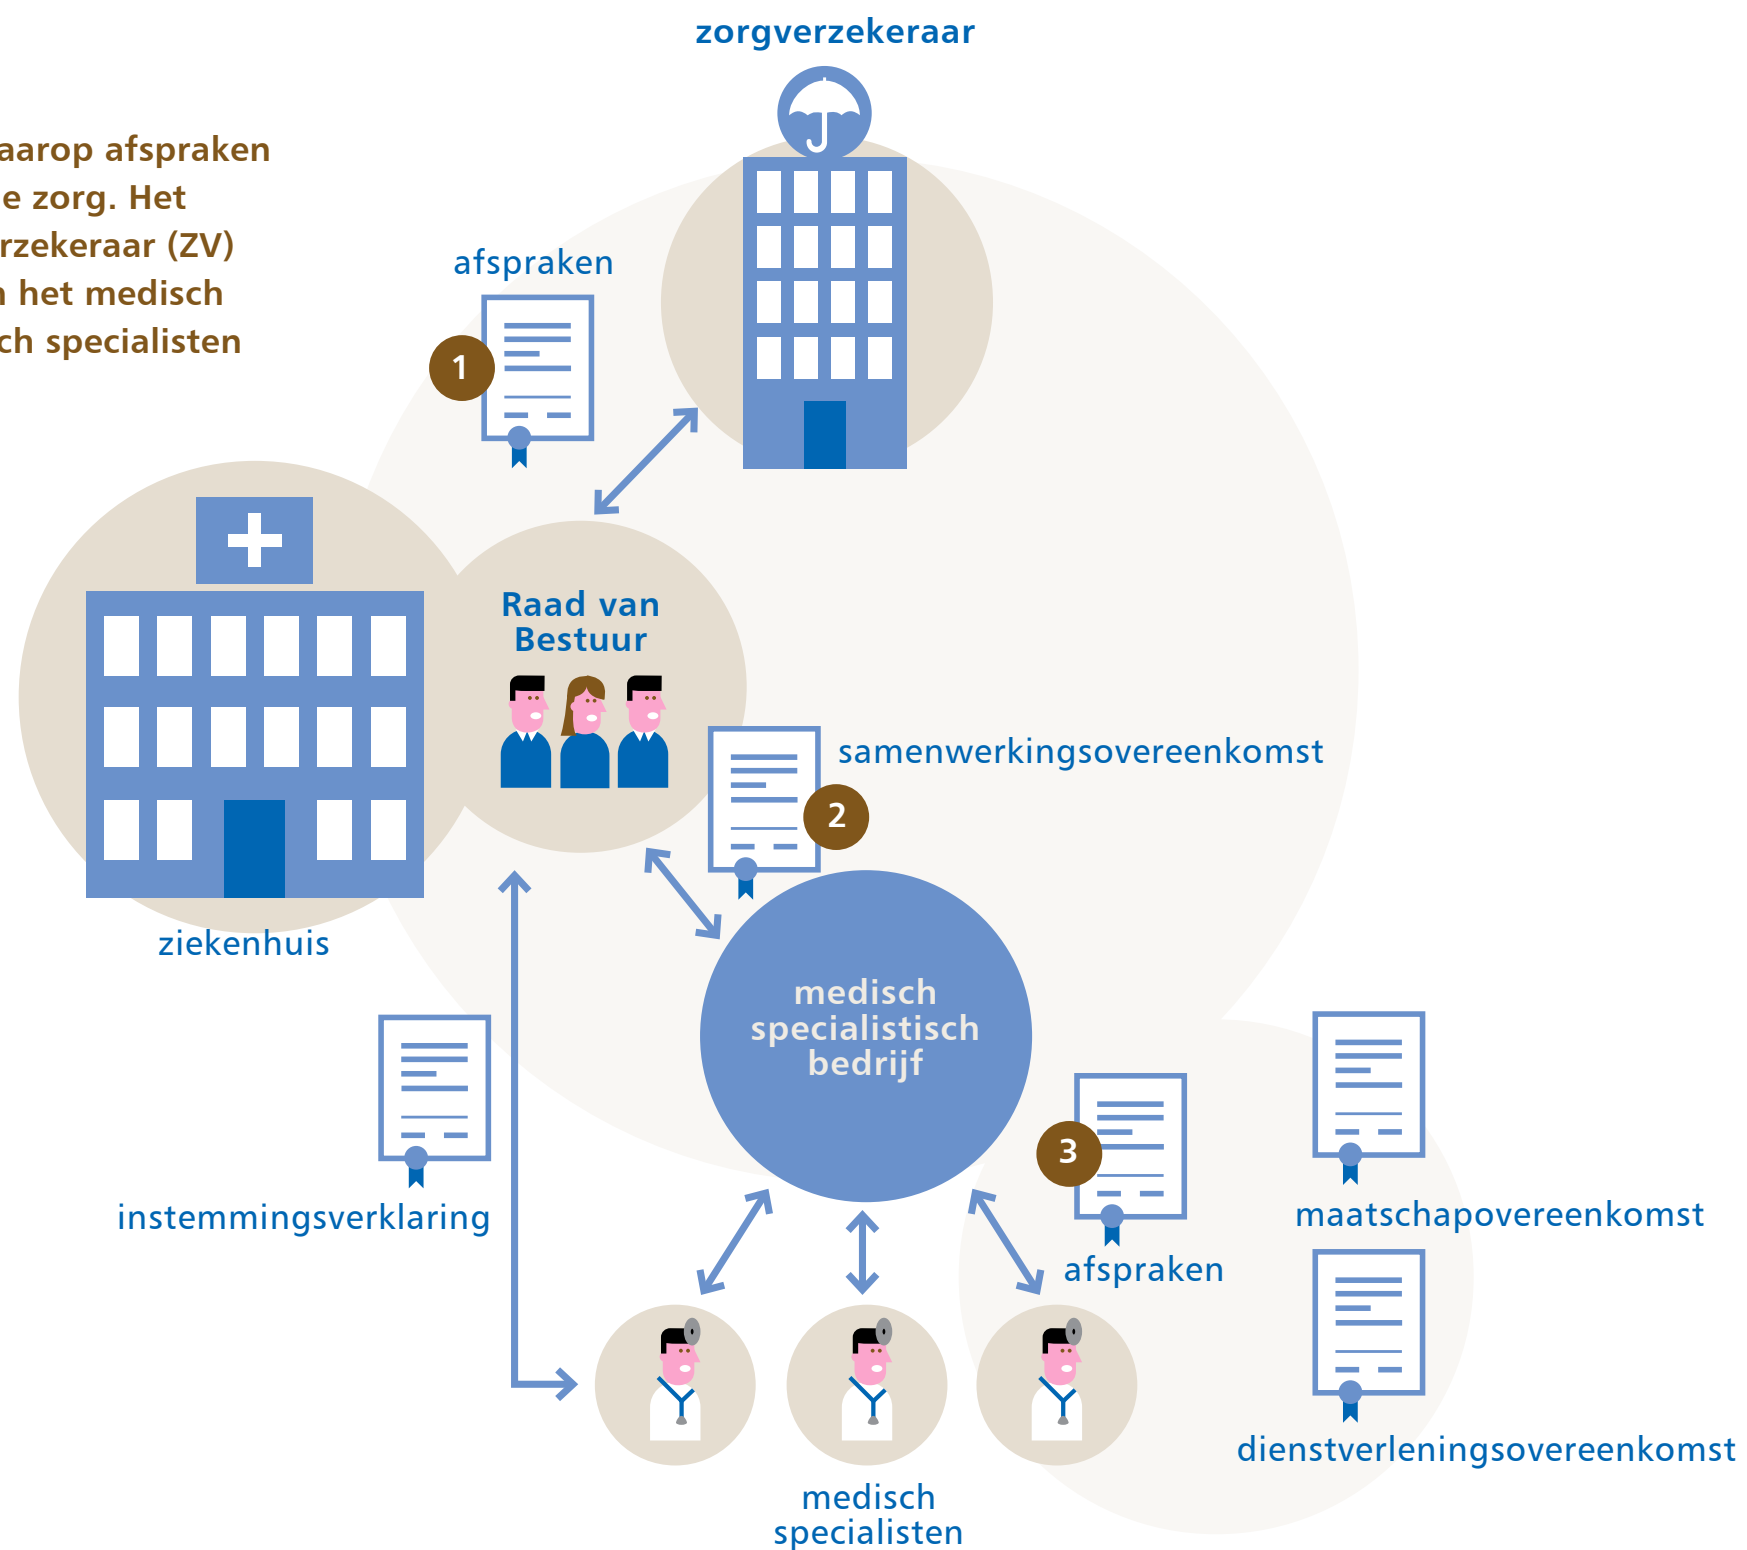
zorgverzekeraar

aarop afspraken
e zorg. Het
rzekeraar (ZV)
het medisch
ch specialisten

afspraken

1

Raad van Bestuur

ziekenhuis

samenwerkingsovereenkomst

2

medisch specialistisch bedrijf

instemmingsverklaring

3

afspraken

maatschapovereenkomst

dienstverleningsovereenkomst

medisch specialisten